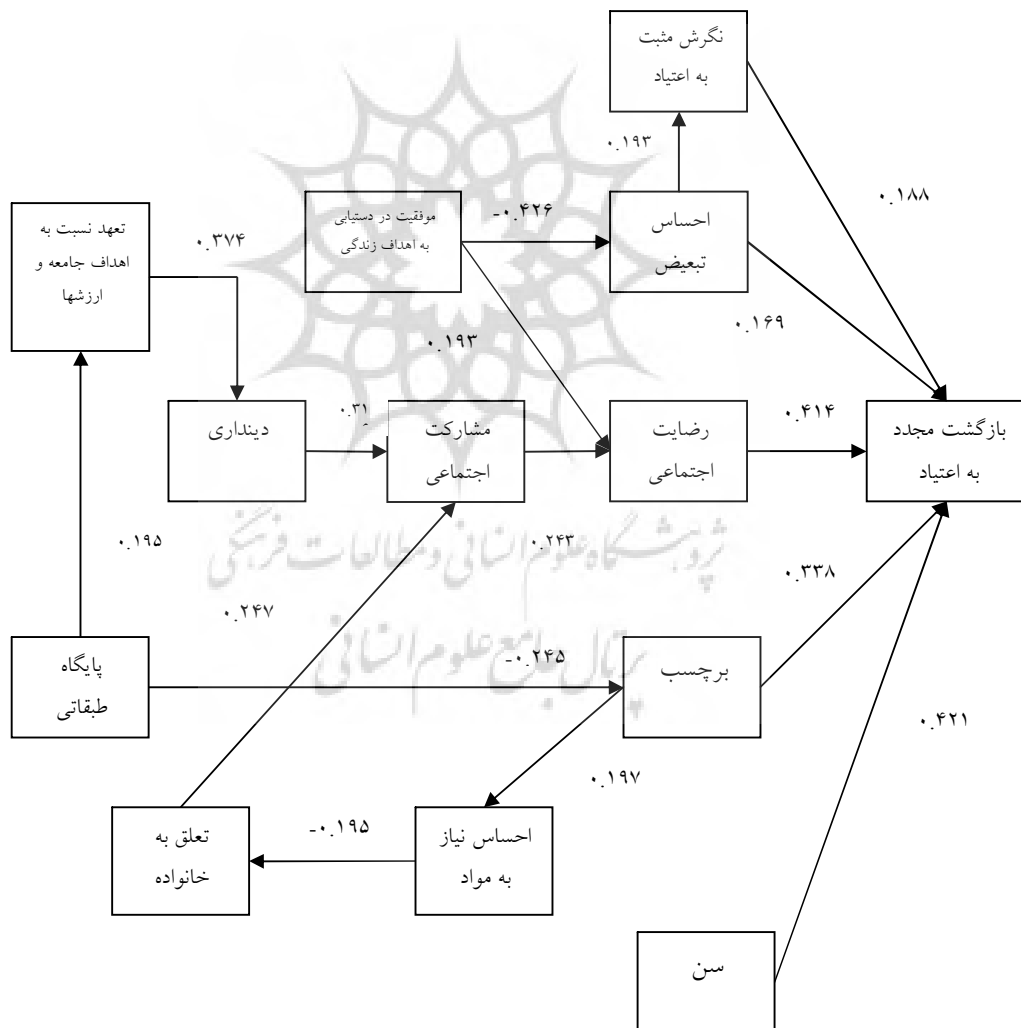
نگرش مثبت به اعتیاد

۰.۱۹۳

۰.۱۸۸

تعهد نسبت به اهداف جامعه و ارزشها

۰.۳۷۴

موفقیت در دستیابی به اهداف زندگی

-۰.۴۲۶

احساس تبعیض

۰.۱۶۹

۰.۱۹۳

دینداری

۰.۳۱

مشارکت اجتماعی

رضایت اجتماعی

۰.۴۱۴

بازگشت مجدد به اعتیاد

۰.۱۹۵

۰.۲۴۳

۰.۳۳۸

۰.۲۴۷

پایگاه طبقاتی

-۰.۲۴۵

برچسب

۰.۴۲۱

۰.۱۹۷

تعلق به خانواده

-۰.۱۹۵

احساس نیاز به مواد

سن

پژوهشگاه علوم انسانی و مطالعات فرهنگی
پرتال جامع علوم انسانی